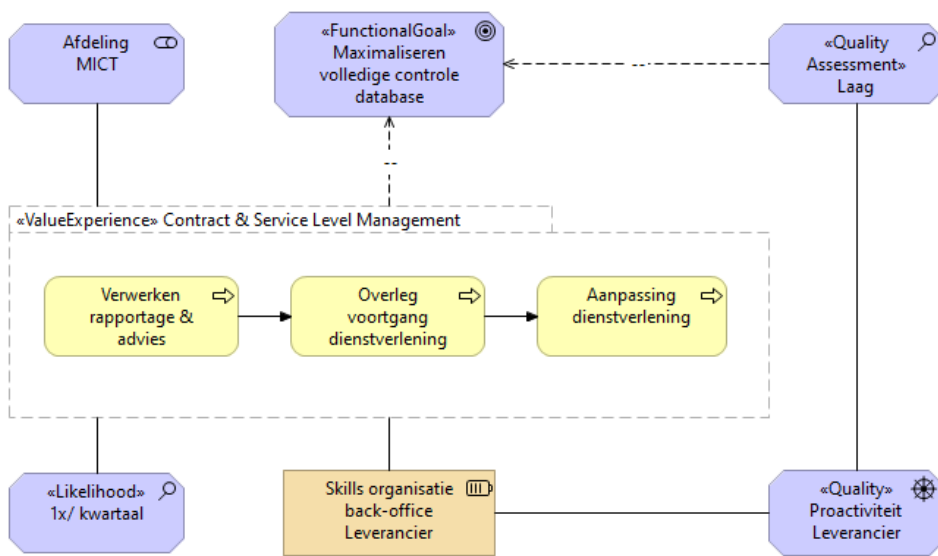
Afdeling MICT

«FunctionalGoal» Maximaliseren volledige controle database

«Quality Assessment» Laag

«ValueExperience» Contract & Service Level Management

Verwerken rapportage & advies

Overleg voortgang dienstverlening

Aanpassing dienstverlening

«Likelihood» 1x/ kwartaal

Skills organisatie back-office Leverancier

«Quality» Proactiviteit Leverancier